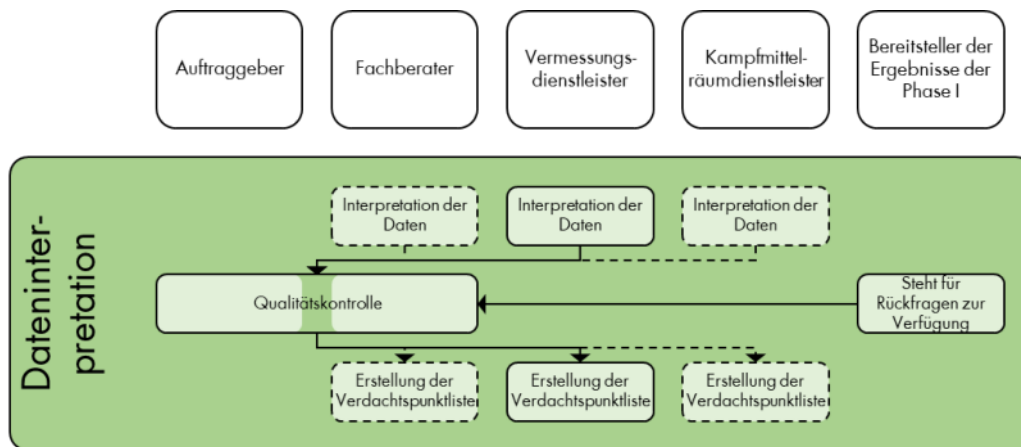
Auftraggeber

Fachberater

Vermessungsdienstleister

Kampfmittelräumdienstleister

Bereitsteller der Ergebnisse der Phase I

Dateninterpretation

Interpretation der Daten

Interpretation der Daten

Interpretation der Daten

Qualitätskontrolle

Steht für Rückfragen zur Verfügung

Erstellung der Verdachtspunktliste

Erstellung der Verdachtspunktliste

Erstellung der Verdachtspunktliste